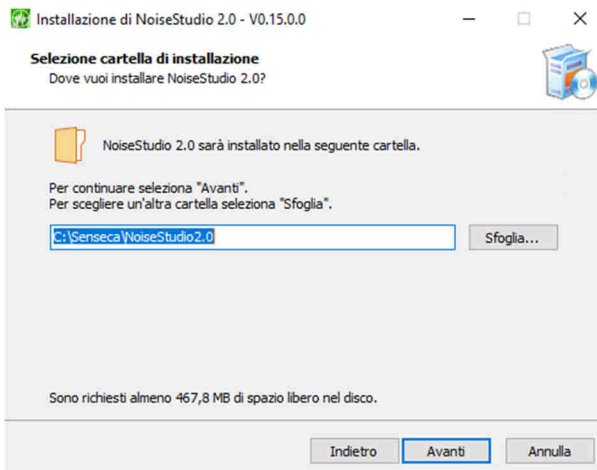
Installazione di NoiseStudio 2.0 - V0.15.0.0

Selezione cartella di installazione
Dove vuoi installare NoiseStudio 2.0?

NoiseStudio 2.0 sarà installato nella seguente cartella.

Per continuare seleziona "Avanti".
Per scegliere un'altra cartella seleziona "Sfoglia".

C:\Senseca\NoiseStudio2.0

Sfoglia...

Sono richiesti almeno 467,8 MB di spazio libero nel disco.

Indietro Avanti Annulla